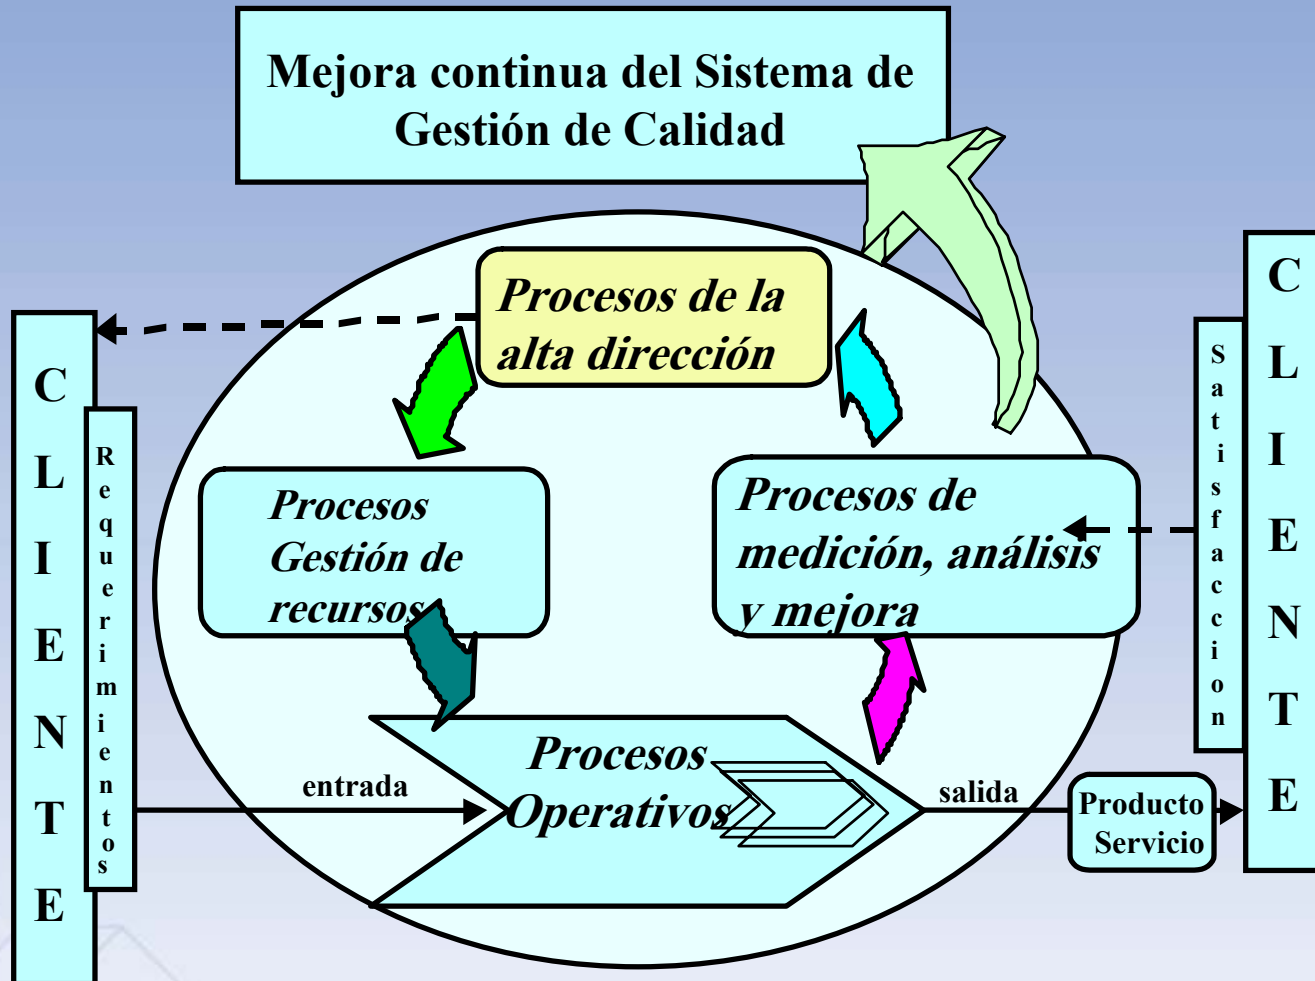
Mejora continua del Sistema de Gestión de Calidad

CLIENTE

Requerimientos

Procesos de la alta dirección

Procesos Gestión de recursos

Procesos de medición, análisis y mejora

Procesos Operativos

entrada

salida

Producto Servicio

Satisfaccion

CLIENTE